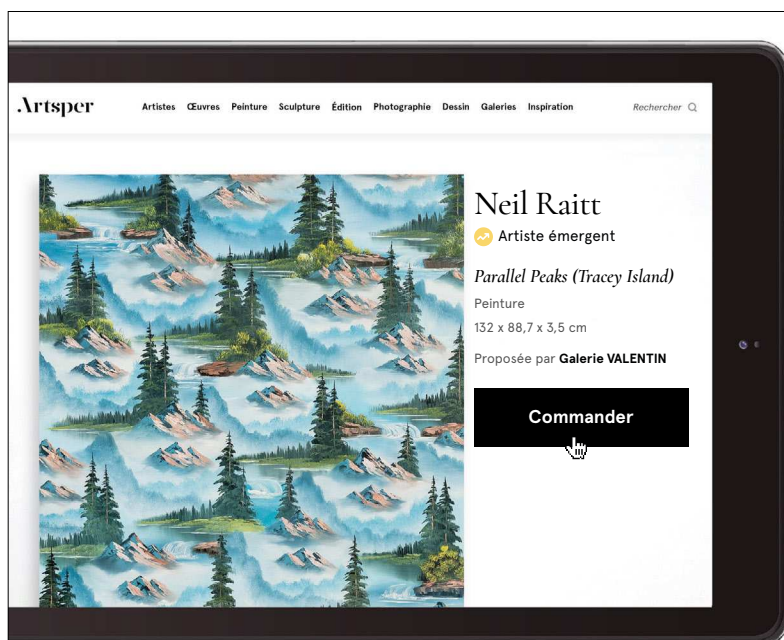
Artsper

Artistes Œuvres Peinture Sculpture Édition Photographie Dessin Galeries Inspiration

Rechercher

Neil Raitt

Artiste émergent

Parallel Peaks (Tracey Island)

Peinture

132 x 88,7 x 3,5 cm

Proposée par Galerie VALENTIN

Commander